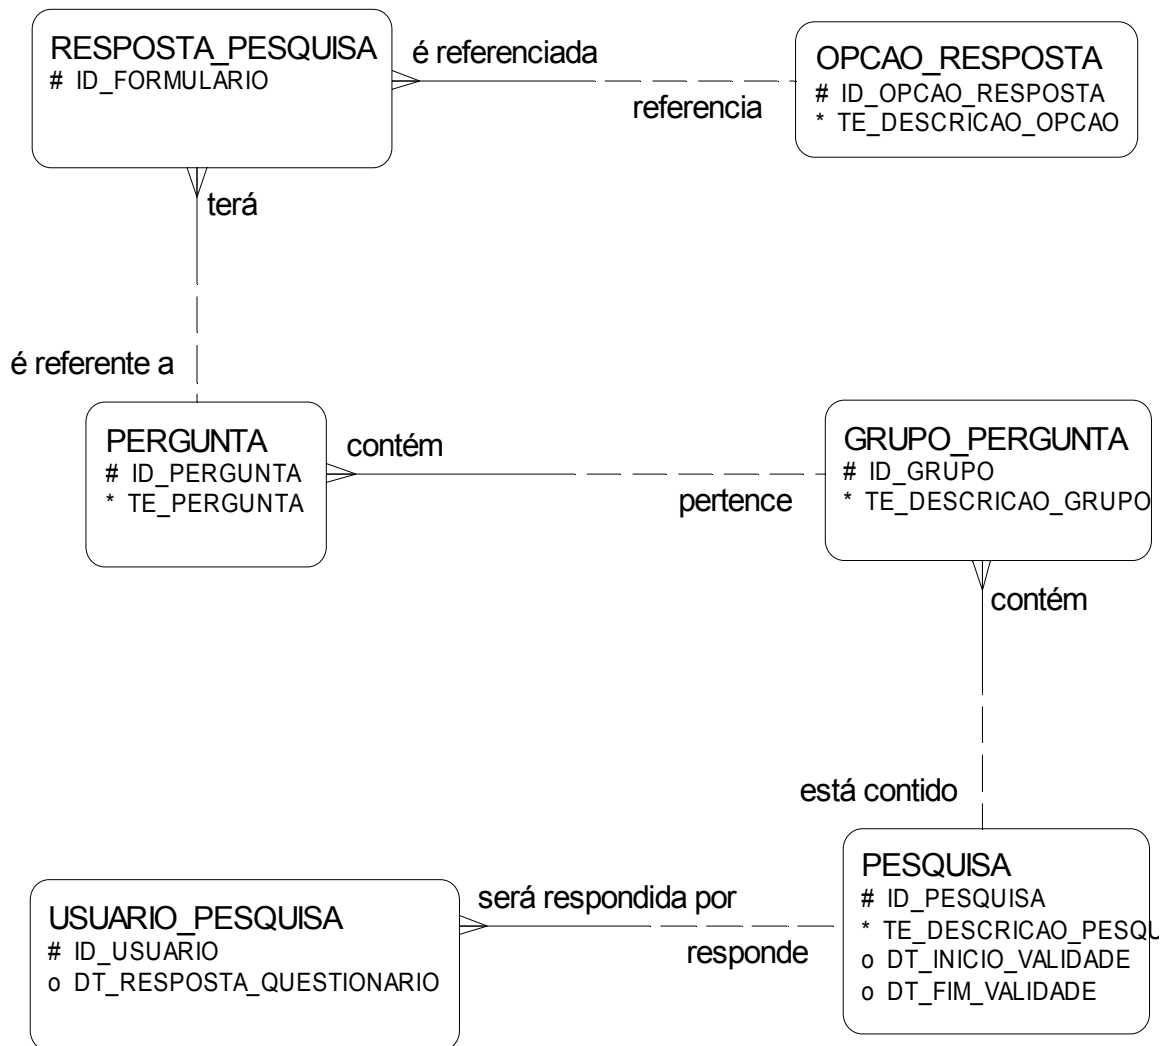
RESPOSTA_PESQUISA
# ID_FORMULARIO

é referenciada

referencia

OPCAO_RESPOSTA
# ID_OPCAO_RESPOSTA
* TE_DESCRICAO_OPCAO

terá

é referente a

PERGUNTA
# ID_PERGUNTA
* TE_PERGUNTA

contém

pertence

GRUPO_PERGUNTA
# ID_GRUPO
* TE_DESCRICAO_GRUPO

contém

está contido

PESQUISA
# ID_PESQUISA
* TE_DESCRICAO_PESQU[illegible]
o DT_INICIO_VALIDADE
o DT_FIM_VALIDADE

será respondida por

responde

USUARIO_PESQUISA
# ID_USUARIO
o DT_RESPOSTA_QUESTIONARIO